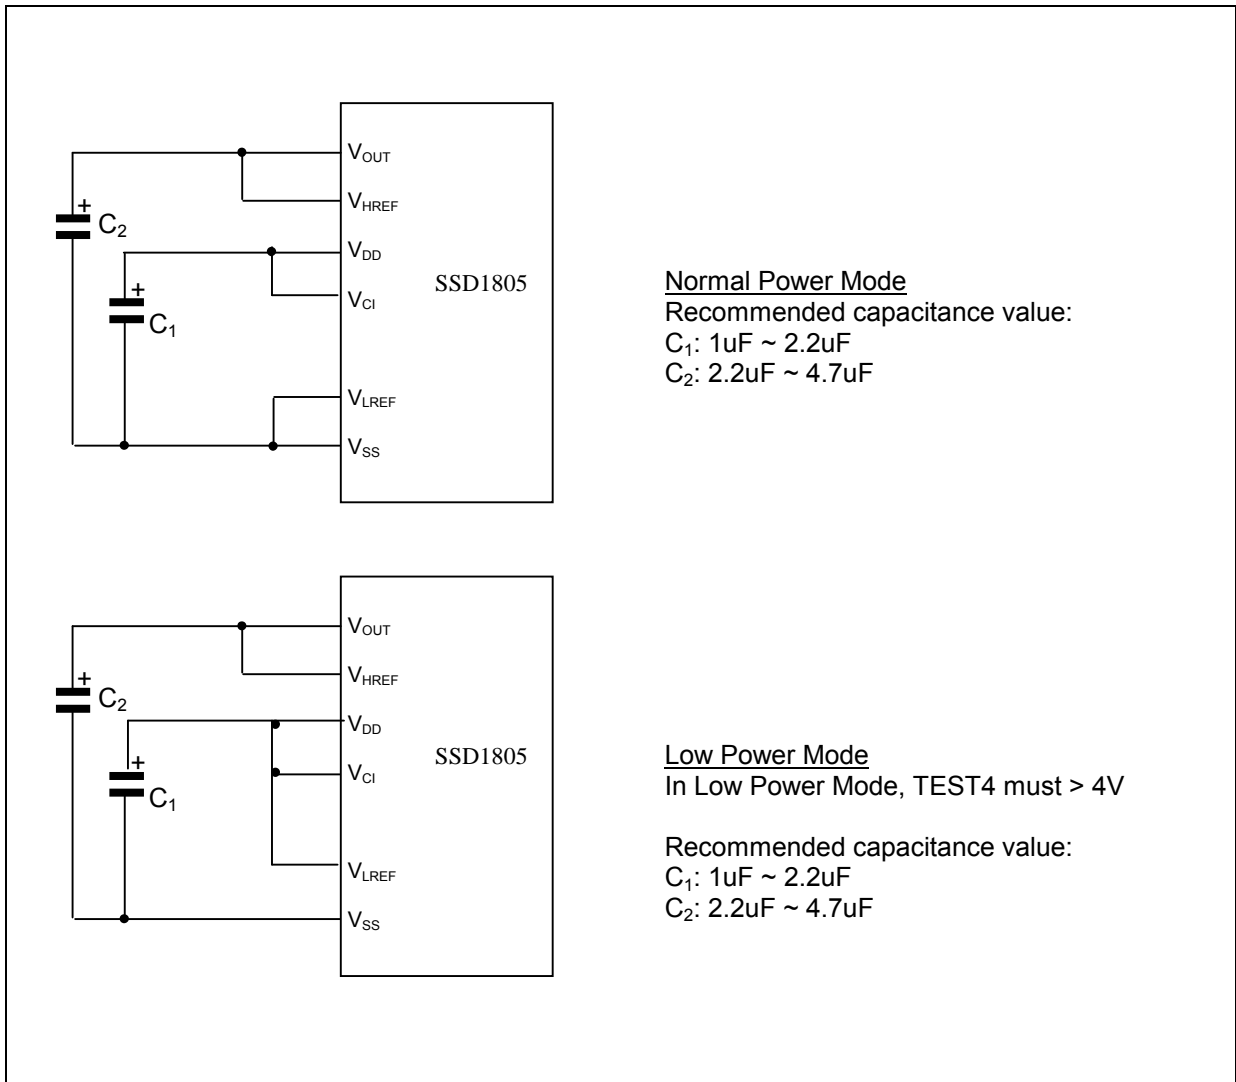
+
$C_2$

+
$C_1$

$V_{OUT}$
$V_{HREF}$
$V_{DD}$
$V_{CI}$
SSD1805
$V_{LREF}$
$V_{SS}$

Normal Power Mode
Recommended capacitance value:
$C_1$: 1uF ~ 2.2uF
$C_2$: 2.2uF ~ 4.7uF

+
$C_2$

+
$C_1$

$V_{OUT}$
$V_{HREF}$
$V_{DD}$
$V_{CI}$
SSD1805
$V_{LREF}$
$V_{SS}$

Low Power Mode
In Low Power Mode, TEST4 must > 4V

Recommended capacitance value:
$C_1$: 1uF ~ 2.2uF
$C_2$: 2.2uF ~ 4.7uF